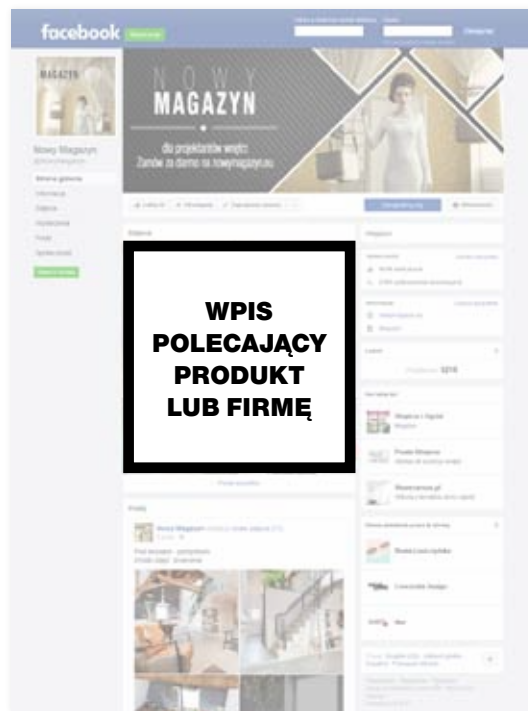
facebook

MAGAZYN

Nowy Magazyn

NOWY
MAGAZYN

dla projektantów wnętrz
Zamów za darmo na nowymagazyn.eu

WPIS
POLECAJĄCY
PRODUKT
LUB FIRMĘ

Posty

Nowy Magazyn

Nowy Magazyn

Studio Łaski

Nowy Magazyn